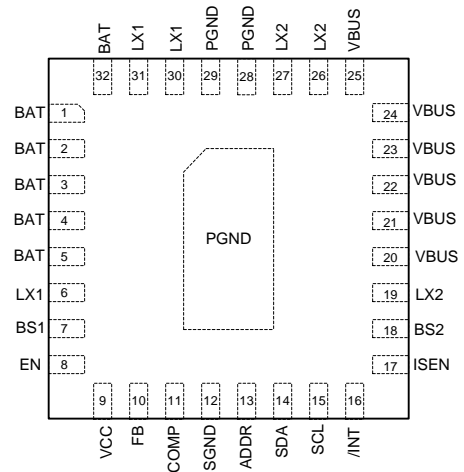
BAT 32
LX1 31
LX1 30
PGND 29
PGND 28
LX2 27
LX2 26
VBUS 25

BAT 1
BAT 2
BAT 3
BAT 4
BAT 5
LX1 6
BS1 7
EN 8

24 VBUS
23 VBUS
22 VBUS
21 VBUS
20 VBUS
19 LX2
18 BS2
17 ISEN

PGND

9 VCC
10 FB
11 COMP
12 SGND
13 ADDR
14 SDA
15 SCL
16 /INT